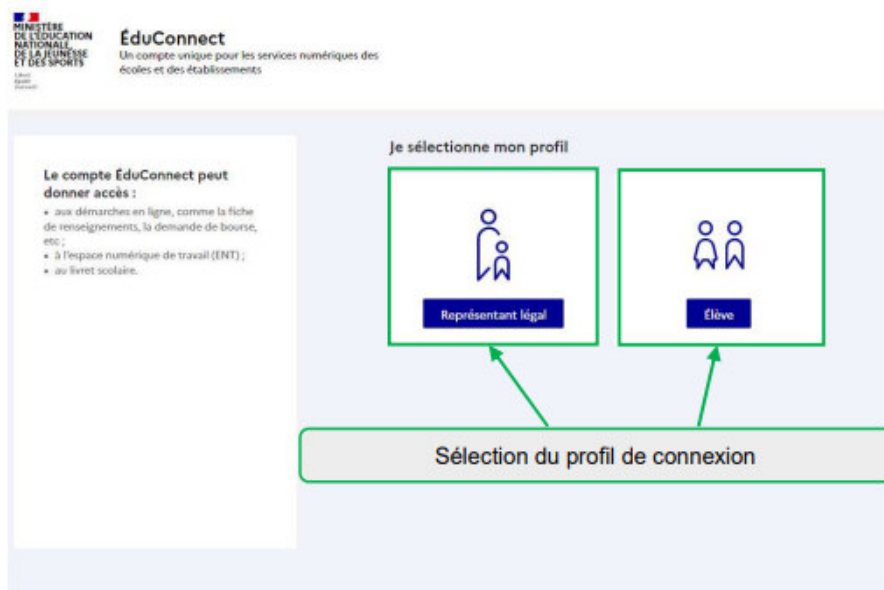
MINISTÈRE DE L'ÉDUCATION NATIONALE, DE LA JEUNESSE ET DES SPORTS
Liberté Égalité Fraternité

ÉduConnect
Un compte unique pour les services numériques des écoles et des établissements

Le compte ÉduConnect peut donner accès :
• aux démarches en ligne, comme la fiche de renseignements, la demande de bourse, etc ;
• à l'espace numérique de travail (ENT) ;
• au livret scolaire.

Je sélectionne mon profil

Représentant légal

Élève

Sélection du profil de connexion